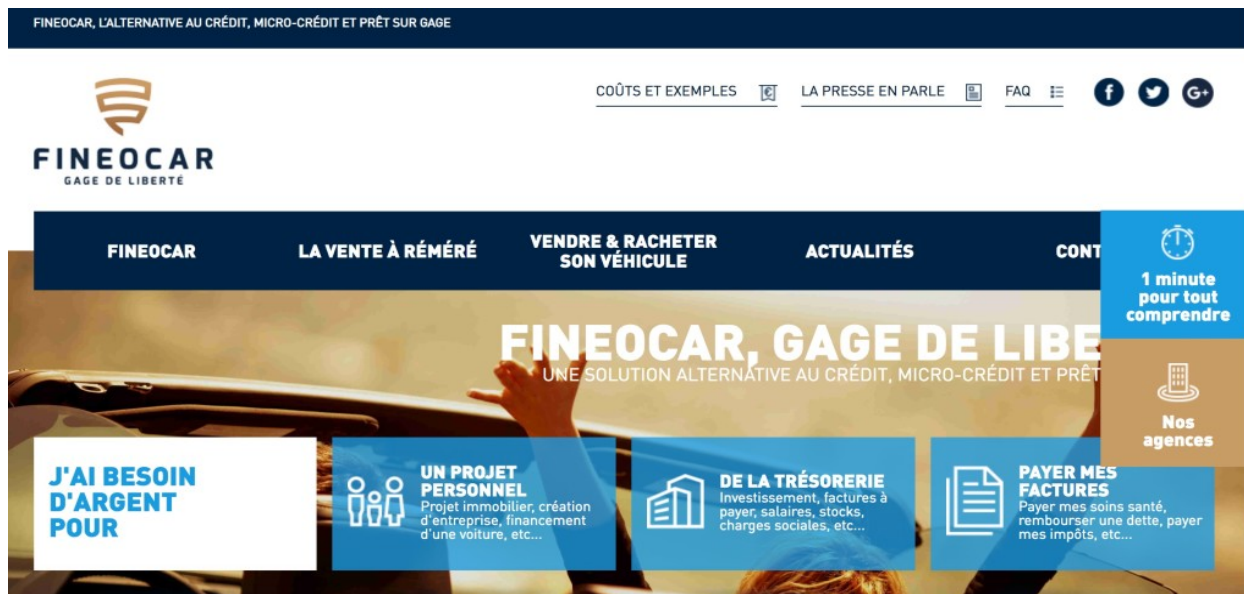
FINEOCAR, L'ALTERNATIVE AU CRÉDIT, MICRO-CRÉDIT ET PRÊT SUR GAGE

FINEOCAR
GAGE DE LIBERTÉ

COÛTS ET EXEMPLES LA PRESSE EN PARLE FAQ

FINEOCAR LA VENTE À RÉMÉRÉ VENDRE & RACHETER SON VÉHICULE ACTUALITÉS CONT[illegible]

1 minute pour tout comprendre

Nos agences

FINEOCAR, GAGE DE LIBE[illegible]
UNE SOLUTION ALTERNATIVE AU CRÉDIT, MICRO-CRÉDIT ET PRÊT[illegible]

J'AI BESOIN D'ARGENT POUR

UN PROJET PERSONNEL
Projet immobilier, création d'entreprise, financement d'une voiture, etc...

DE LA TRÉSORERIE
Investissement, factures à payer, salaires, stocks, charges sociales, etc...

PAYER MES FACTURES
Payer mes soins santé, rembourser une dette, payer mes impôts, etc...